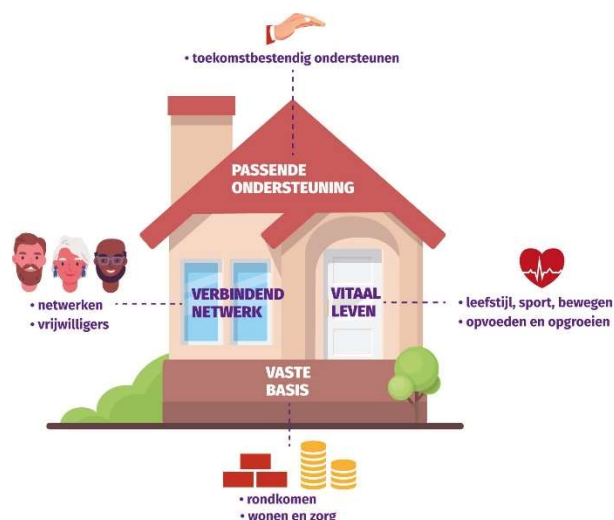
• toekomstbestendig ondersteunen

PASSENDE ONDERSTEUNING

• netwerken
• vrijwilligers

VERBINDEND NETWERK

VITAAL LEVEN

• leefstijl, sport, bewegen
• opvoeden en opgroeien

VASTE BASIS

• rondkomen
• wonen en zorg